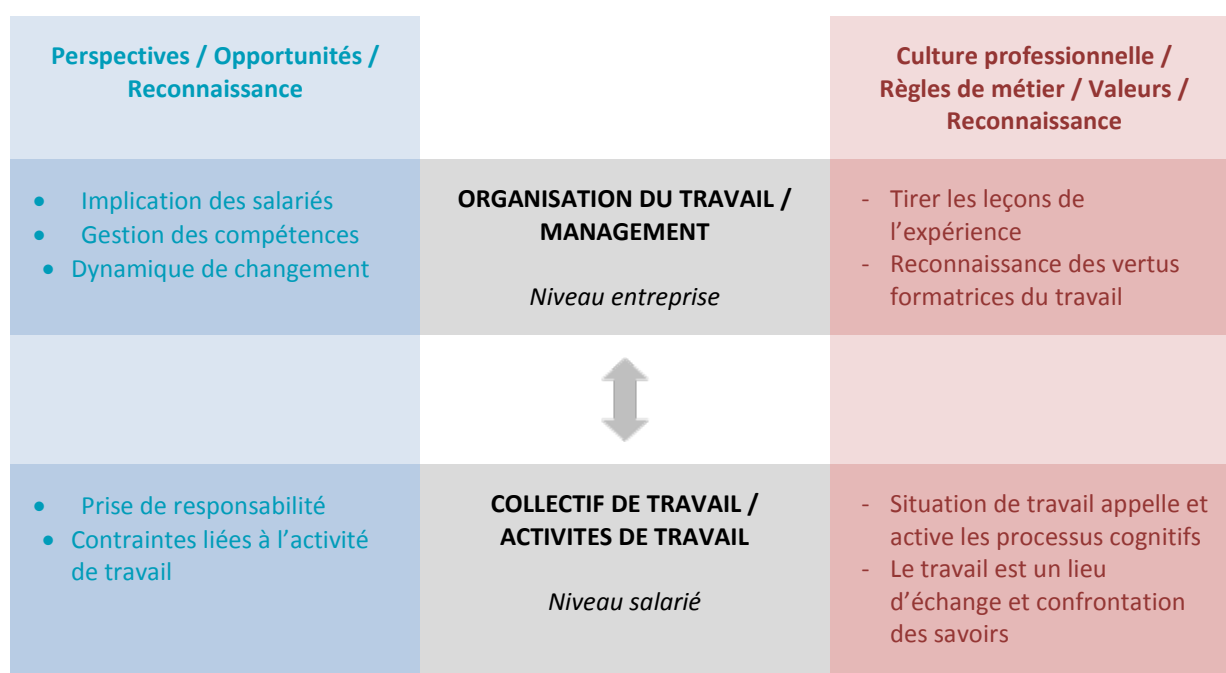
| Perspectives / Opportunités / Reconnaissance | | Culture professionnelle / Règles de métier / Valeurs / Reconnaissance |
|---|---|---|
| • Implication des salariés<br>• Gestion des compétences<br>• Dynamique de changement | **ORGANISATION DU TRAVAIL / MANAGEMENT**<br><br>*Niveau entreprise* | - Tirer les leçons de l'expérience<br>- Reconnaissance des vertus formatrices du travail |
| | | |
| • Prise de responsabilité<br>• Contraintes liées à l'activité de travail | **COLLECTIF DE TRAVAIL / ACTIVITES DE TRAVAIL**<br><br>*Niveau salarié* | - Situation de travail appelle et active les processus cognitifs<br>- Le travail est un lieu d'échange et confrontation des savoirs |